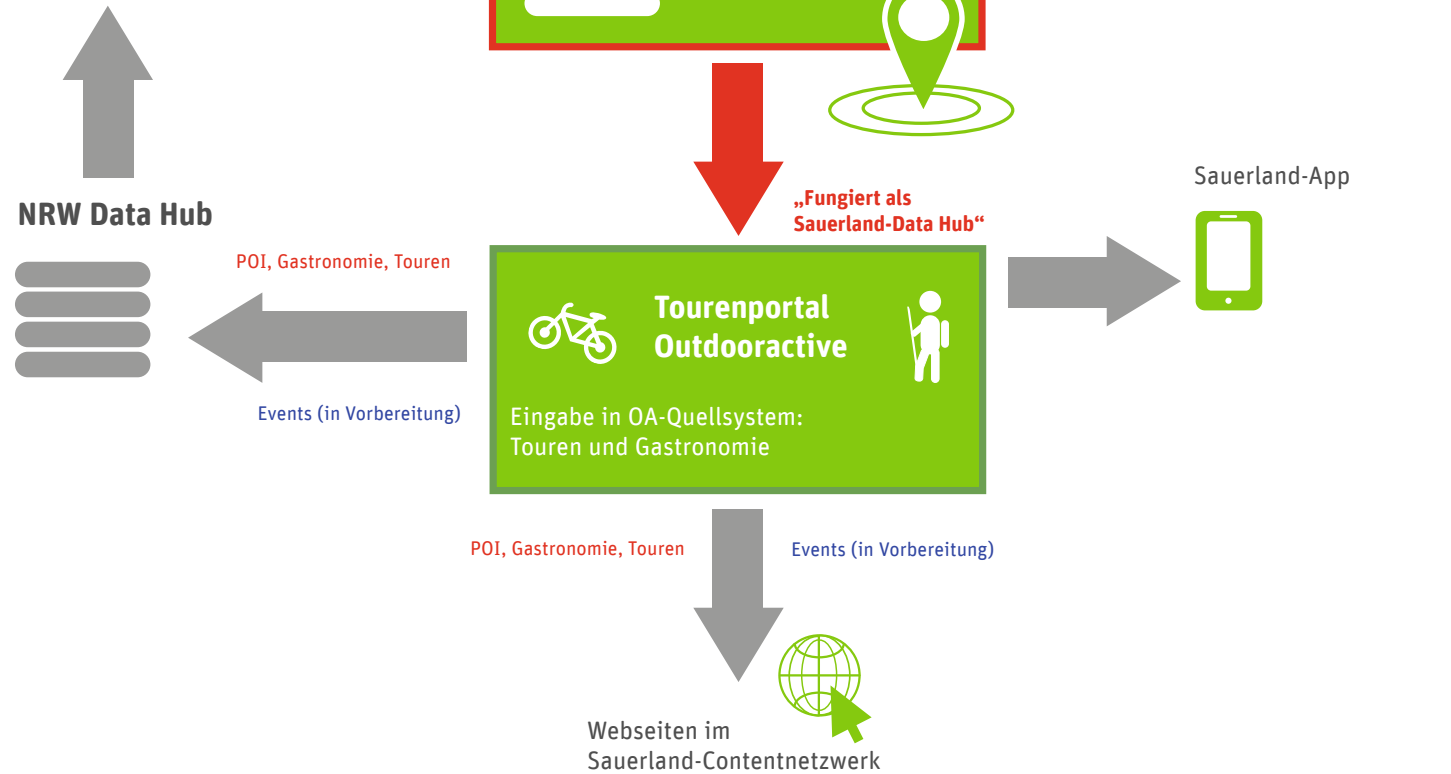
Sauerland-App

NRW Data Hub

„Fungiert als Sauerland-Data Hub“

POI, Gastronomie, Touren

Tourenportal Outdooractive

Eingabe in OA-Quellsystem: Touren und Gastronomie

Events (in Vorbereitung)

POI, Gastronomie, Touren

Events (in Vorbereitung)

Webseiten im Sauerland-Contentnetzwerk